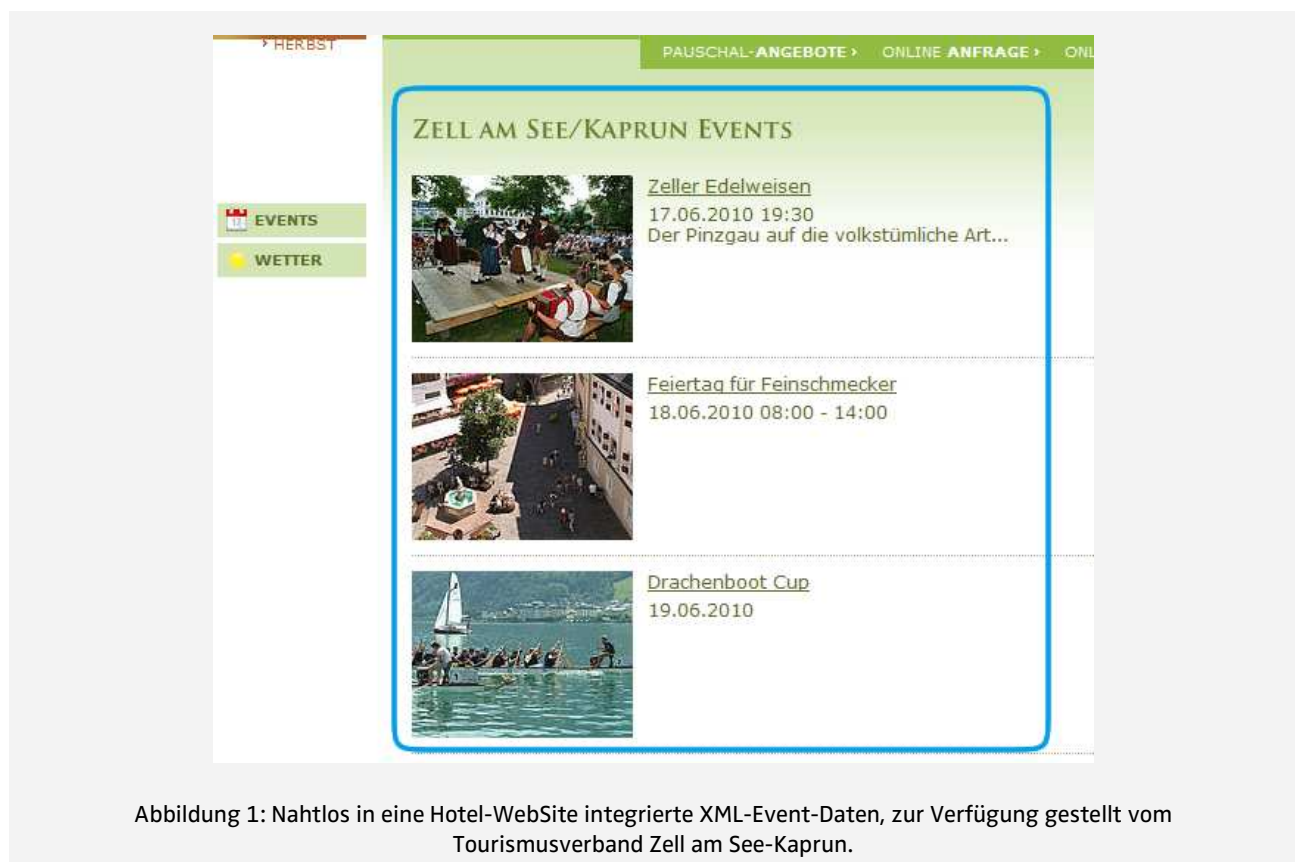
› HERBST

PAUSCHAL-ANGEBOTE › ONLINE ANFRAGE › ONL

EVENTS

WETTER

ZELL AM SEE/KAPRUN EVENTS

Zeller Edelweisen
17.06.2010 19:30
Der Pinzgau auf die volkstümliche Art...

Feiertag für Feinschmecker
18.06.2010 08:00 - 14:00

Drachenboot Cup
19.06.2010

Abbildung 1: Nahtlos in eine Hotel-WebSite integrierte XML-Event-Daten, zur Verfügung gestellt vom Tourismusverband Zell am See-Kaprun.